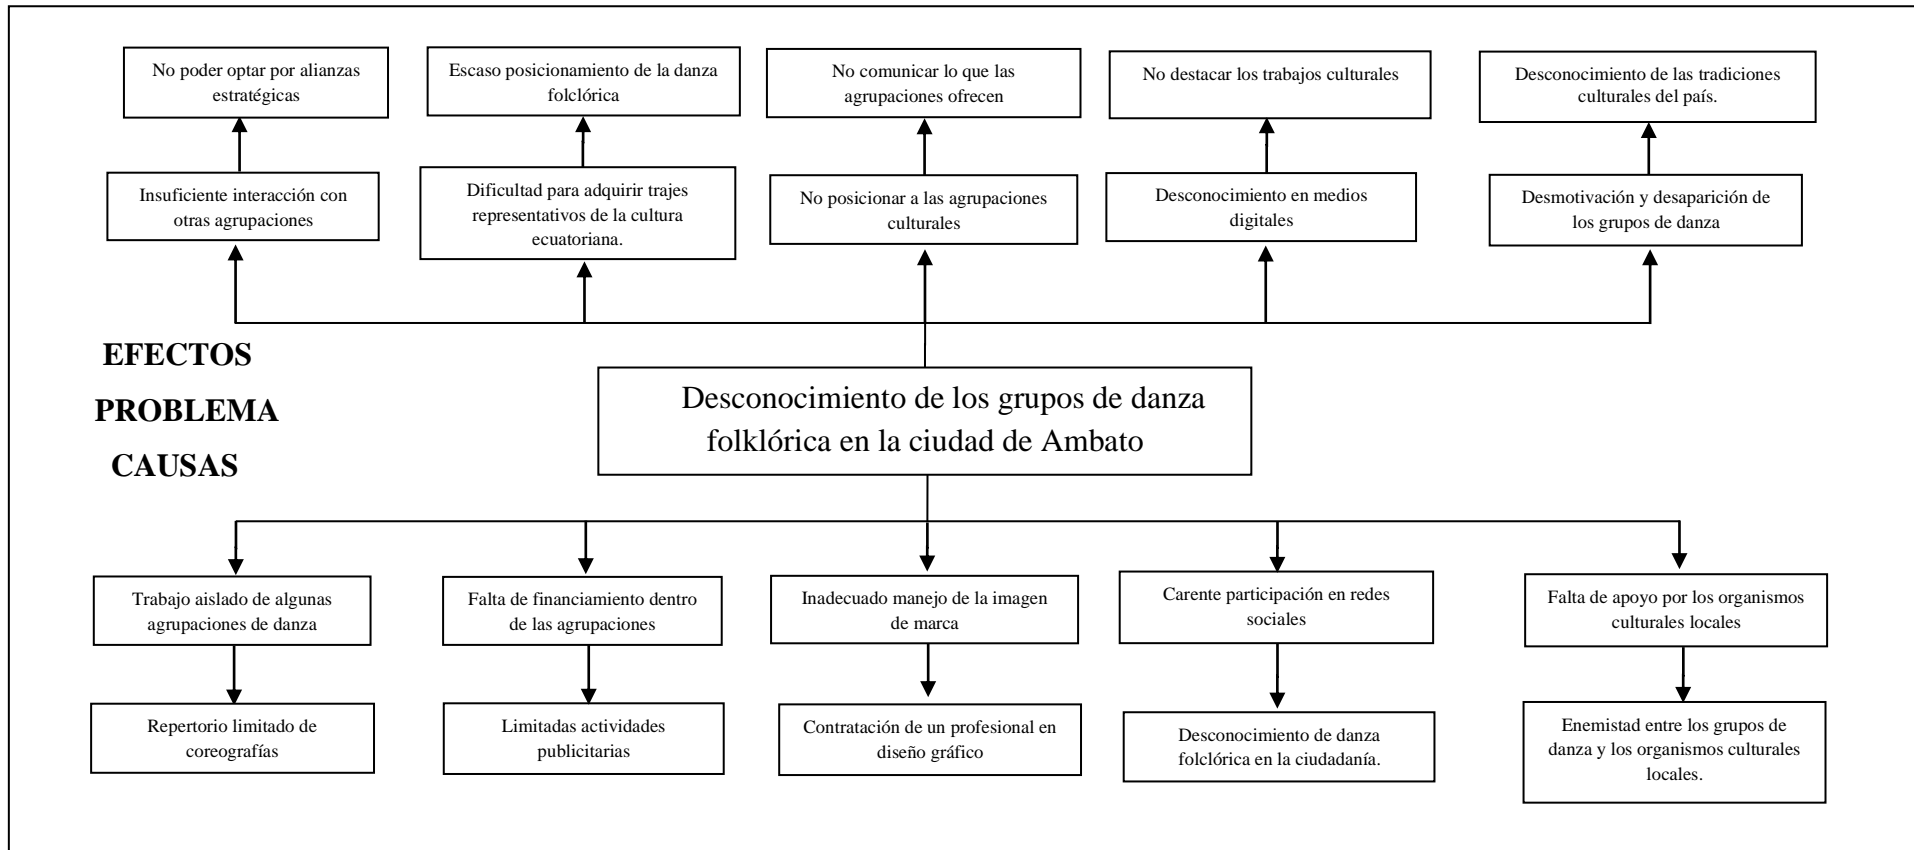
No poder optar por alianzas estratégicas

Escaso posicionamiento de la danza folclórica

No comunicar lo que las agrupaciones ofrecen

No destacar los trabajos culturales

Desconocimiento de las tradiciones culturales del país.

Insuficiente interacción con otras agrupaciones

Dificultad para adquirir trajes representativos de la cultura ecuatoriana.

No posicionar a las agrupaciones culturales

Desconocimiento en medios digitales

Desmotivación y desaparición de los grupos de danza

EFECTOS

PROBLEMA

CAUSAS

Desconocimiento de los grupos de danza folklórica en la ciudad de Ambato

Trabajo aislado de algunas agrupaciones de danza

Falta de financiamiento dentro de las agrupaciones

Inadecuado manejo de la imagen de marca

Carente participación en redes sociales

Falta de apoyo por los organismos culturales locales

Repertorio limitado de coreografías

Limitadas actividades publicitarias

Contratación de un profesional en diseño gráfico

Desconocimiento de danza folclórica en la ciudadanía.

Enemistad entre los grupos de danza y los organismos culturales locales.